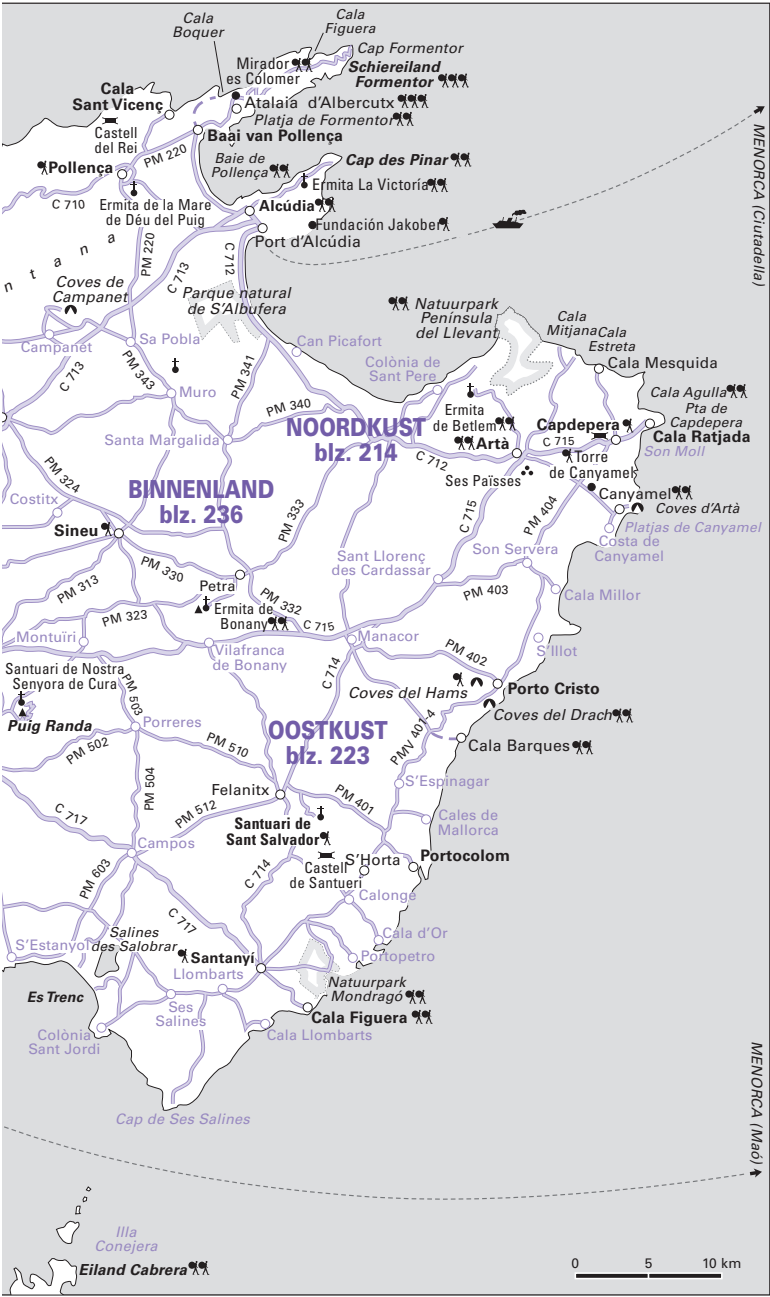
Cala Boquer
Cala Figuera
Cap Formentor
Mirador es Colomer
Schiereiland Formentor
Cala Sant Vicenç
Atalaia d'Albercutx
Platja de Formentor
Castell del Rei
Baai van Pollença
Pollença
PM 220
Baie de Pollença
Cap des Pinar
Ermita La Victoria
C 710
Ermita de la Mare de Déu del Puig
Alcúdia
Fundación Jakober
PM 220
C 712
Port d'Alcúdia
MENORCA (Ciutadella)
n t a n a
C 713
Coves de Campanet
Parque natural de S'Albufera
Natuurpark Península del Llevant
Cala Mitjana
Cala Estreta
Campanet
Sa Pobla
Can Picafort
Cala Mesquida
C 713
PM 343
Colònia de Sant Pere
PM 341
Cala Agulla
Pta de Capdepera
Muro
PM 340
Ermita de Betlem
Capdepera
Cala Ratjada
NOORDKUST blz. 214
C 715
Santa Margalida
Artà
Son Moll
C 712
Torre de Canyamel
PM 324
Ses Païsses
BINNENLAND blz. 236
Canyamel
Costitx
Coves d'Artà
PM 333
C 715
PM 404
Sineu
Platjas de Canyamel
Costa de Canyamel
Son Servera
Sant Llorenç des Cardassar
PM 330
PM 313
Petra
PM 403
Cala Millor
PM 323
Ermita de Bonany
PM 332
C 715
Montuïri
Manacor
Vilafranca de Bonany
S'Illot
PM 402
Santuari de Nostra Senyora de Cura
C 714
PM 503
Coves del Hams
Porto Cristo
Puig Randa
Coves del Drach
Porreres
PMV 401-4
OOSTKUST blz. 223
PM 502
PM 510
Cala Barques
PM 504
S'Espinagar
Felanitx
PM 401
PM 512
Cales de Mallorca
C 717
Santuari de Sant Salvador
Campos
S'Horta
Portocolom
Castell de Santueri
C 714
PM 603
Calonge
C 717
Salines des Salobrar
Cala d'Or
S'Estanyol
Santanyi
Portopetro
Llombarts
Es Trenc
Natuurpark Mondragó
Ses Salines
Cala Figuera
Colònia Sant Jordi
Cala Llombarts
MENORCA (Maó)
Cap de Ses Salines
Illa Conejera
Eiland Cabrera
0
5
10 km